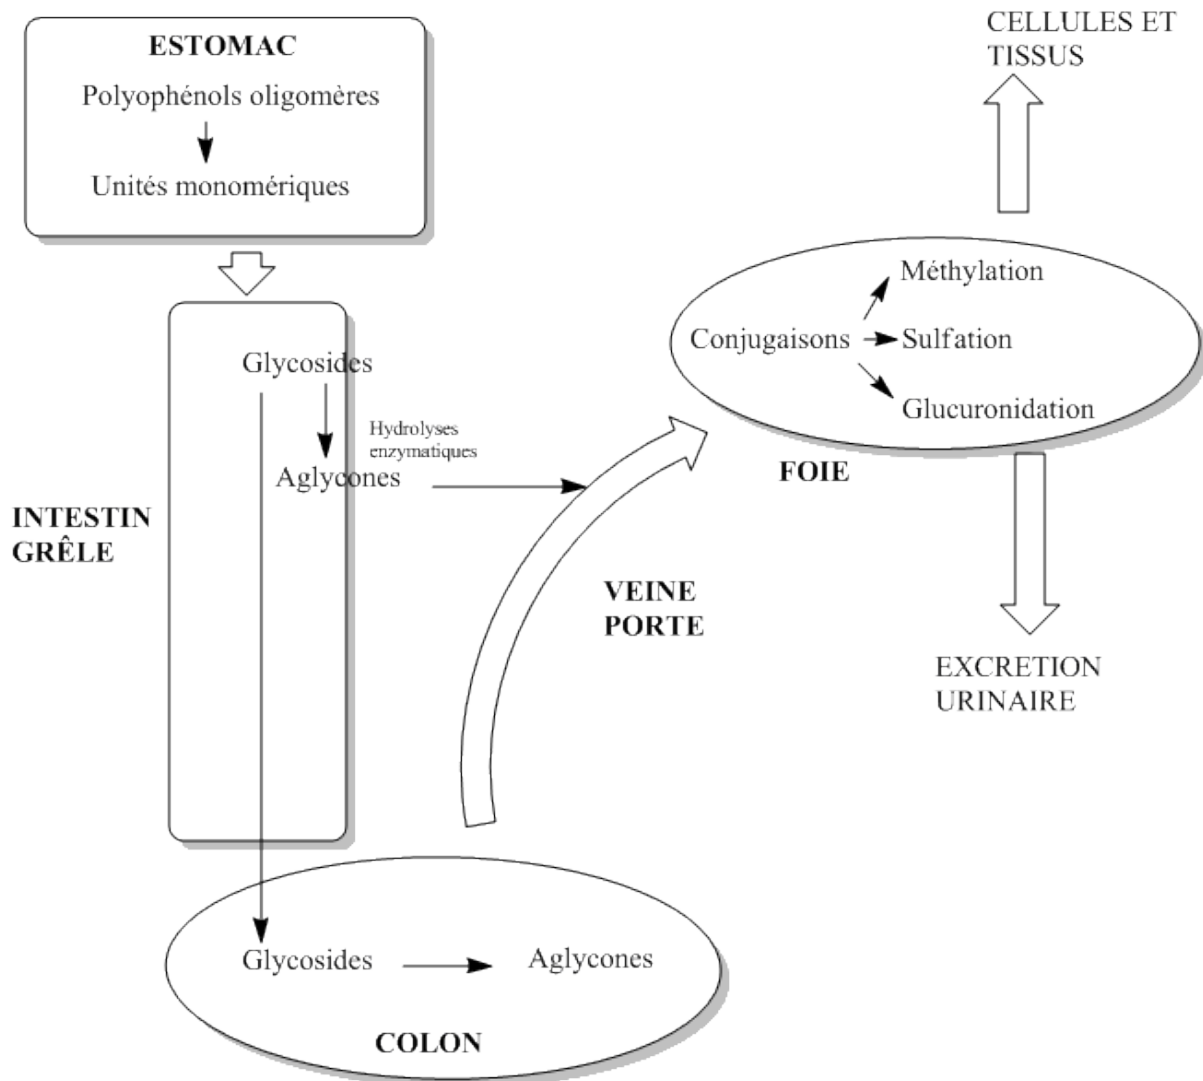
ESTOMAC

Polyophénols oligomères

Unités monomériques

CELLULES ET TISSUS

Méthylation

Conjugaisons

Sulfation

Glucuronidation

FOIE

Glycosides

Hydrolyses enzymatiques

Aglycones

INTESTIN GRÊLE

VEINE PORTE

EXCRETION URINAIRE

Glycosides

Aglycones

COLON